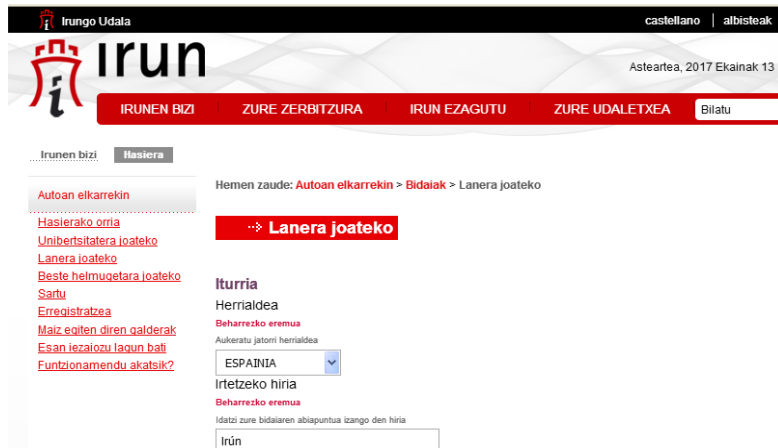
Irungo Udala

castellano | albisteak

IRUN

Asteartea, 2017 Ekainak 13

IRUNEN BIZI
ZURE ZERBITZURA
IRUN EZAGUTU
ZURE UDALETXEA
Bilatu

Irunen bizi
Hasiera

Autoan elkarrekin

Hasierako orria
Unibertsitatera joateko
Lanera joateko
Beste helmugetara joateko
Sartu
Erregistratzea
Maiz egiten diren galderak
Esan iezaiozu lagun bati
Funtzionamendu akatsik?

Hemen zaude: Autoan elkarrekin > Bidaiak > Lanera joateko

Lanera joateko

Iturria

Herrialdea
Beharrezko eremua
Aukeratu jatorri herrialdea
ESPAINIA

Irtetzeko hiria
Beharrezko eremua
Idatzi zure bidaiaren abiapuntua izango den hiria
Irún